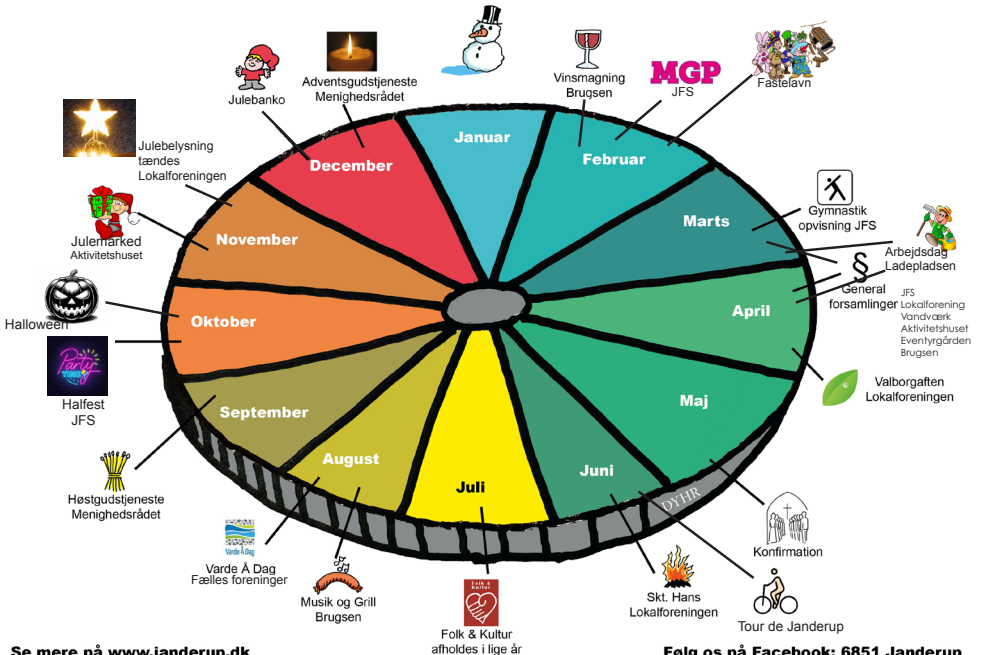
Januar
Februar
Marts
April
Maj
Juni
Juli
August
September
Oktober
November
December

Julebanko

Adventsgudstjeneste
Menighedsrådet

Vinsmagning
Brugsen

MGP
JFS

Fastelavn

Julebelysning
tændes
Lokalforeningen

Julemarked
Aktivitetshuset

Gymnastik
opvisning JFS

Arbejdsdag
Ladepladsen

§
General
forsamlinger

JFS
Lokalforening
Vandværk
Aktivitetshuset
Eventyrgården
Brugsen

Halloween

Halfest
JFS

Valborgaften
Lokalforeningen

Høstgudstjeneste
Menighedsrådet

DYHR

Konfirmation

Varde Å Dag
Varde Å Dag
Fælles foreninger

Musik og Grill
Brugsen

Folk & Kultur
Folk & Kultur
afholdes i lige år

Skt. Hans
Lokalforeningen

Tour de Janderup

Se mere på www.janderup.dk

Følg os på Facebook: 6851 Janderup